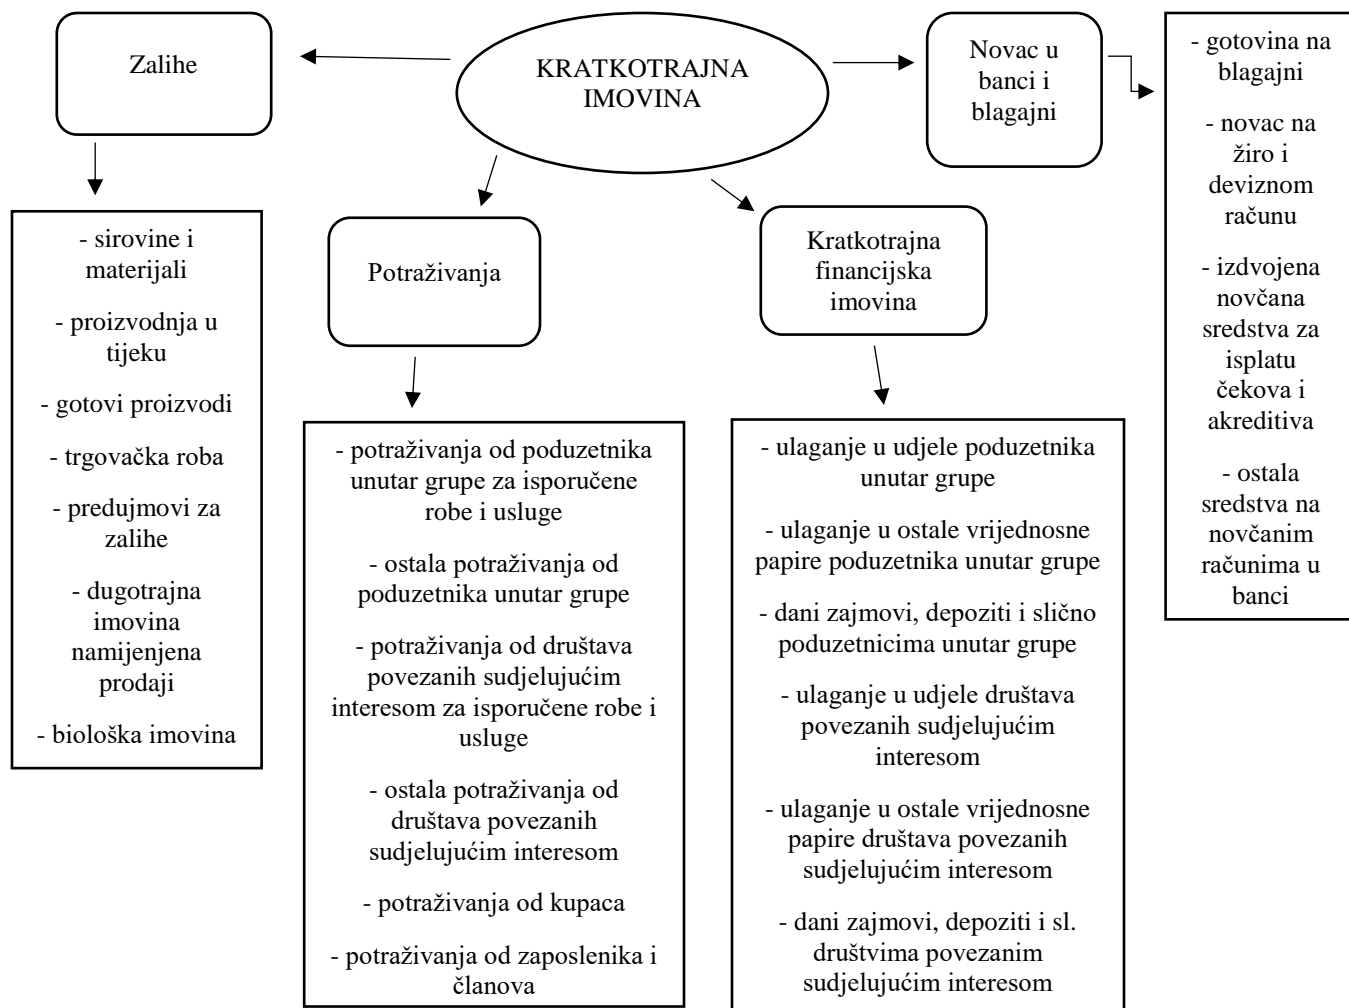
KRATKOTRAJNA IMOVINA

Zalihe

- sirovine i materijali

- proizvodnja u tijeku

- gotovi proizvodi

- trgovačka roba

- predujmovi za zalihe

- dugotrajna imovina namijenjena prodaji

- biološka imovina

Potraživanja

- potraživanja od poduzetnika unutar grupe za isporučene robe i usluge

- ostala potraživanja od poduzetnika unutar grupe

- potraživanja od društava povezanih sudjelujućim interesom za isporučene robe i usluge

- ostala potraživanja od društava povezanih sudjelujućim interesom

- potraživanja od kupaca

- potraživanja od zaposlenika i članova

Kratkotrajna financijska imovina

- ulaganje u udjele poduzetnika unutar grupe

- ulaganje u ostale vrijednosne papire poduzetnika unutar grupe

- dani zajmovi, depoziti i slično poduzetnicima unutar grupe

- ulaganje u udjele društava povezanih sudjelujućim interesom

- ulaganje u ostale vrijednosne papire društava povezanih sudjelujućim interesom

- dani zajmovi, depoziti i sl. društvima povezanim sudjelujućim interesom

Novac u banci i blagajni

- gotovina na blagajni

- novac na žiro i deviznom računu

- izdvojena novčana sredstva za isplatu čekova i akreditiva

- ostala sredstva na novčanim računima u banci